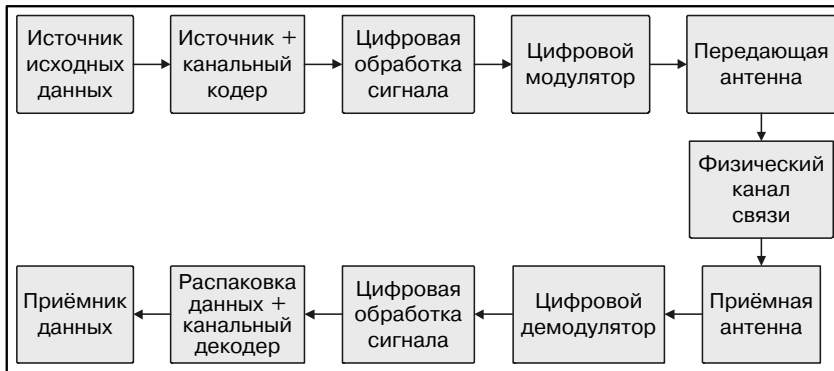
Источник исходных данных

Источник + канальный кодер

Цифровая обработка сигнала

Цифровой модулятор

Передающая антенна

Физический канал связи

Приёмная антенна

Цифровой демодулятор

Цифровая обработка сигнала

Распаковка данных + канальный декодер

Приёмник данных